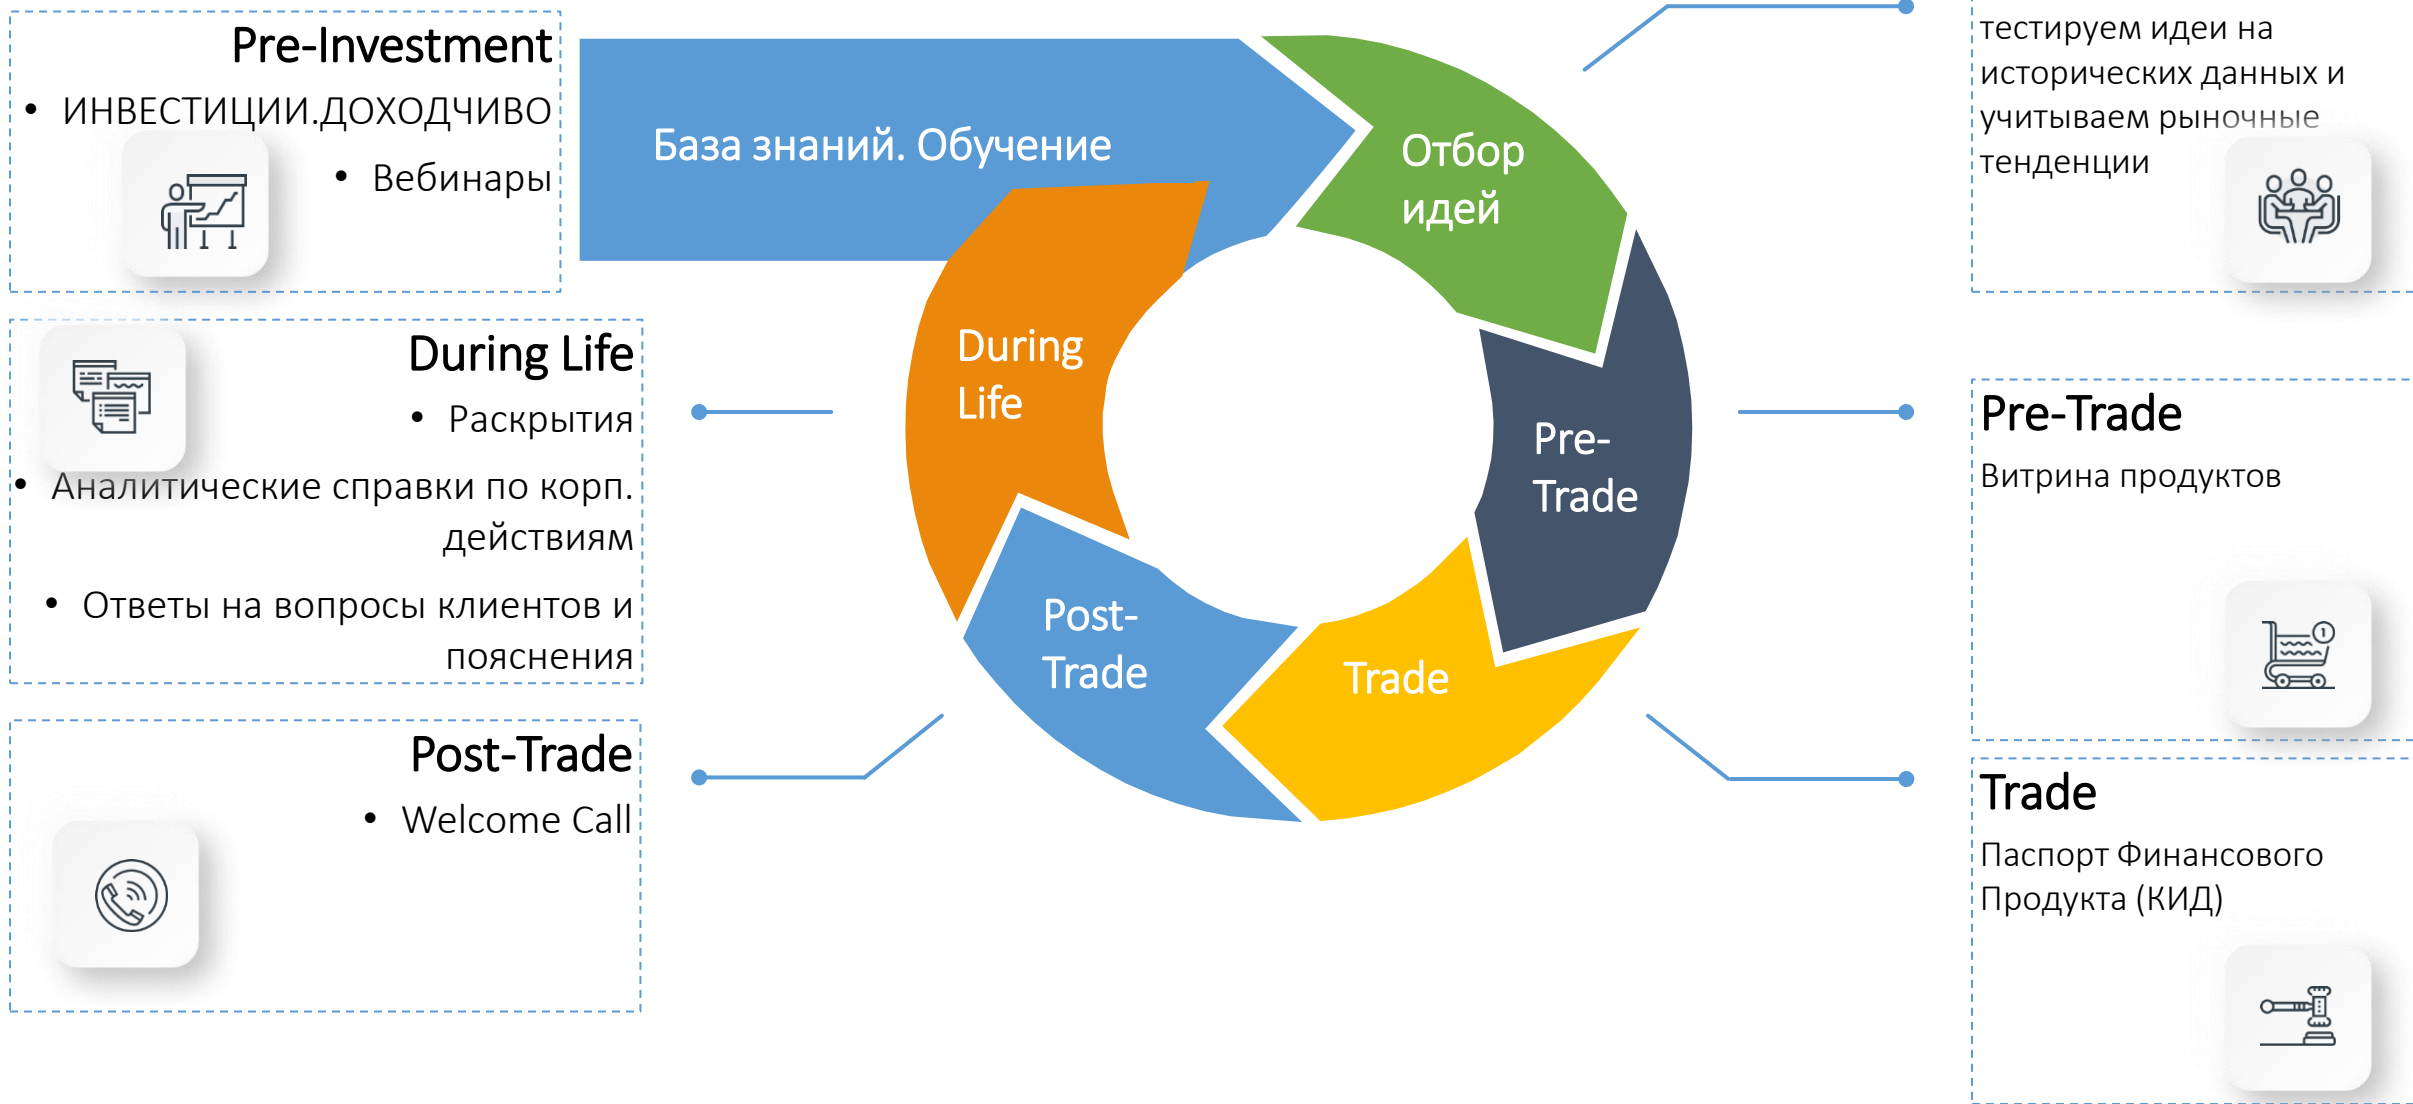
Pre-Investment

• ИНВЕСТИЦИИ.ДОХОДЧИВО

• Вебинары

База знаний. Обучение

Отбор идей

тестируем идеи на исторических данных и учитываем рыночные тенденции

During Life

• Раскрытия

• Аналитические справки по корп. действиям

• Ответы на вопросы клиентов и пояснения

During Life

Pre-Trade

Pre-Trade

Витрина продуктов

Post-Trade

Trade

Post-Trade

• Welcome Call

Trade

Паспорт Финансового Продукта (КИД)